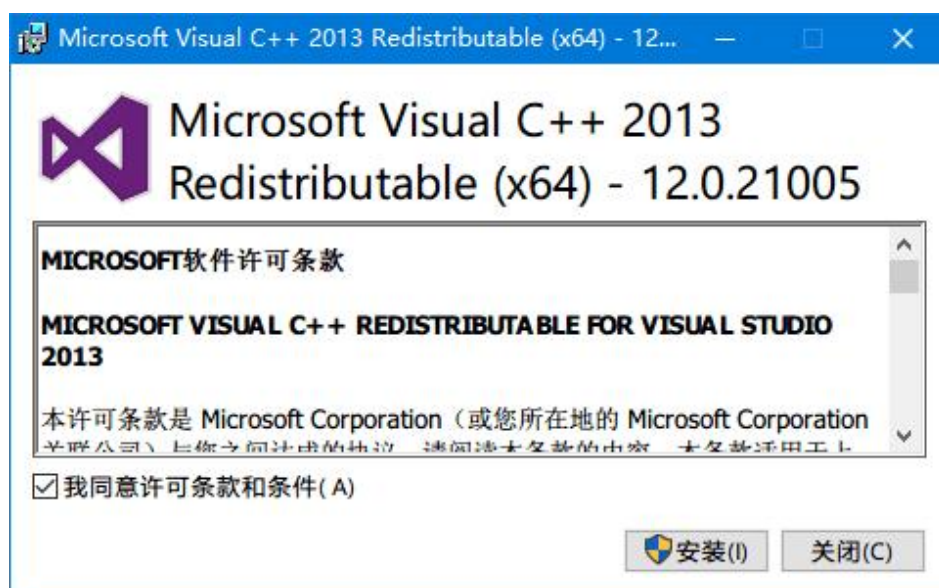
Microsoft Visual C++ 2013 Redistributable (x64) - 12...

Microsoft Visual C++ 2013 Redistributable (x64) - 12.0.21005

MICROSOFT软件许可条款

MICROSOFT VISUAL C++ REDISTRIBUTABLE FOR VISUAL STUDIO 2013

本许可条款是 Microsoft Corporation（或您所在地的 Microsoft Corporation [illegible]

我同意许可条款和条件(A)

安装(I)

关闭(C)